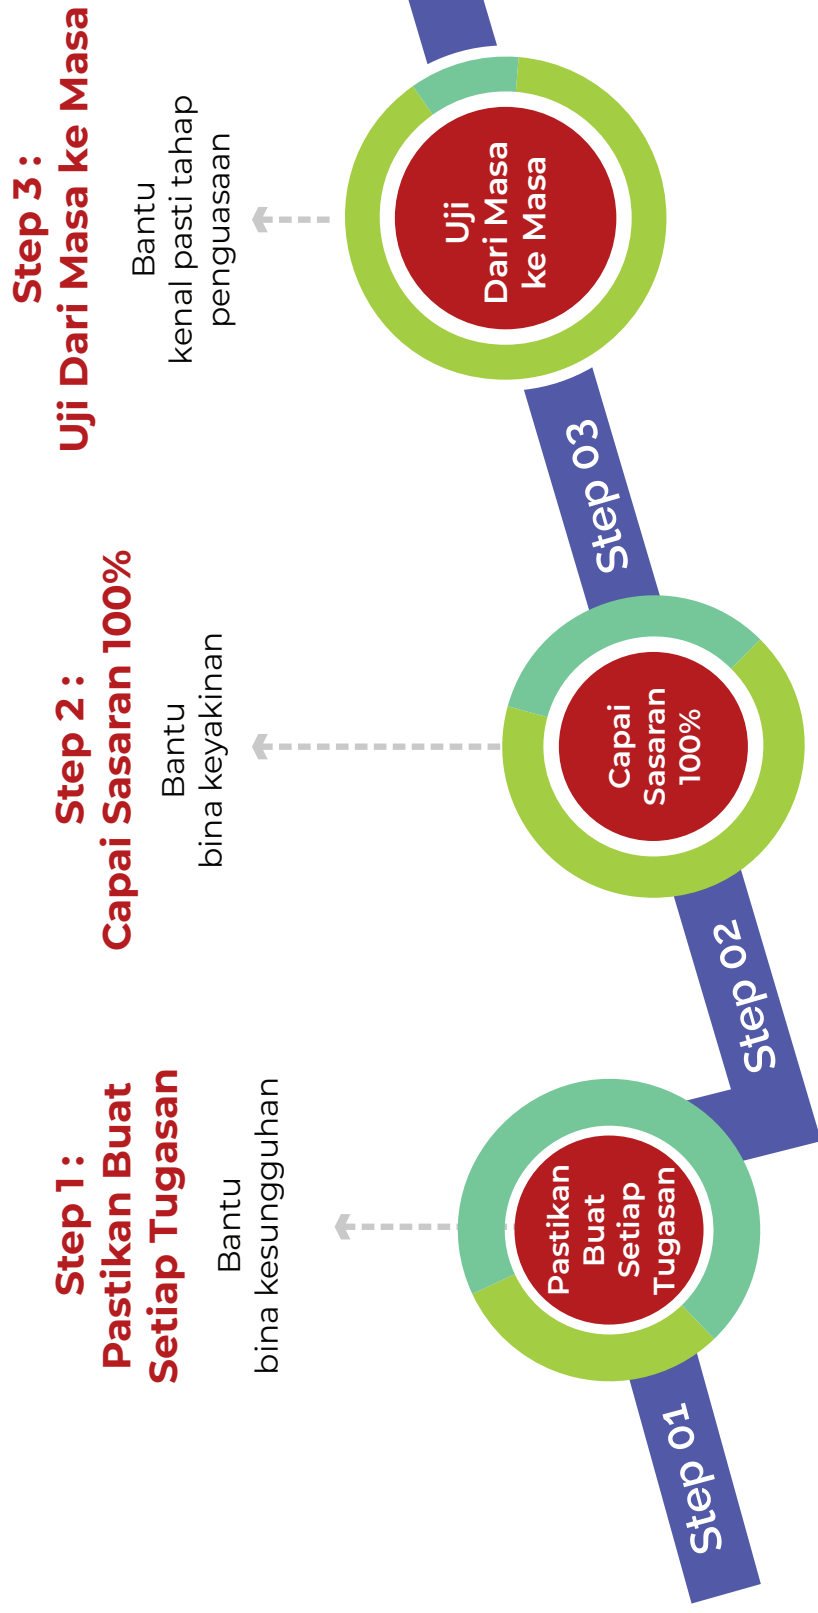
Step 1 :
Pastikan Buat Setiap Tugasan

Bantu
bina kesungguhan

Pastikan Buat Setiap Tugasan

Step 01

Step 2 :
Capai Sasaran 100%

Bantu
bina keyakinan

Capai Sasaran 100%

Step 02

Step 3 :
Uji Dari Masa ke Masa

Bantu
kenal pasti tahap penguasaan

Uji Dari Masa ke Masa

Step 03